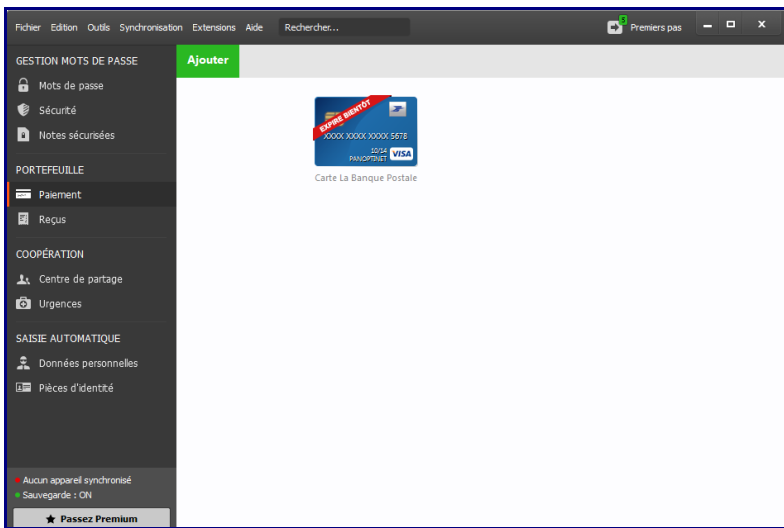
Fichier Edition Outils Synchronisation Extensions Aide Rechercher...

3 Premiers pas

GESTION MOTS DE PASSE
Mots de passe
Sécurité
Notes sécurisées

PORTEFEUILLE
Paiement
Reçus

COOPÉRATION
Centre de partage
Urgences

SAISIE AUTOMATIQUE
Données personnelles
Pièces d'identité

Aucun appareil synchronisé
Sauvegarde : ON
Passez Premium

Ajouter

EXPIRE BIENTÔT
XXXX XXXX XXXX 5678
10/14
PANOPTINET
VISA
Carte La Banque Postale